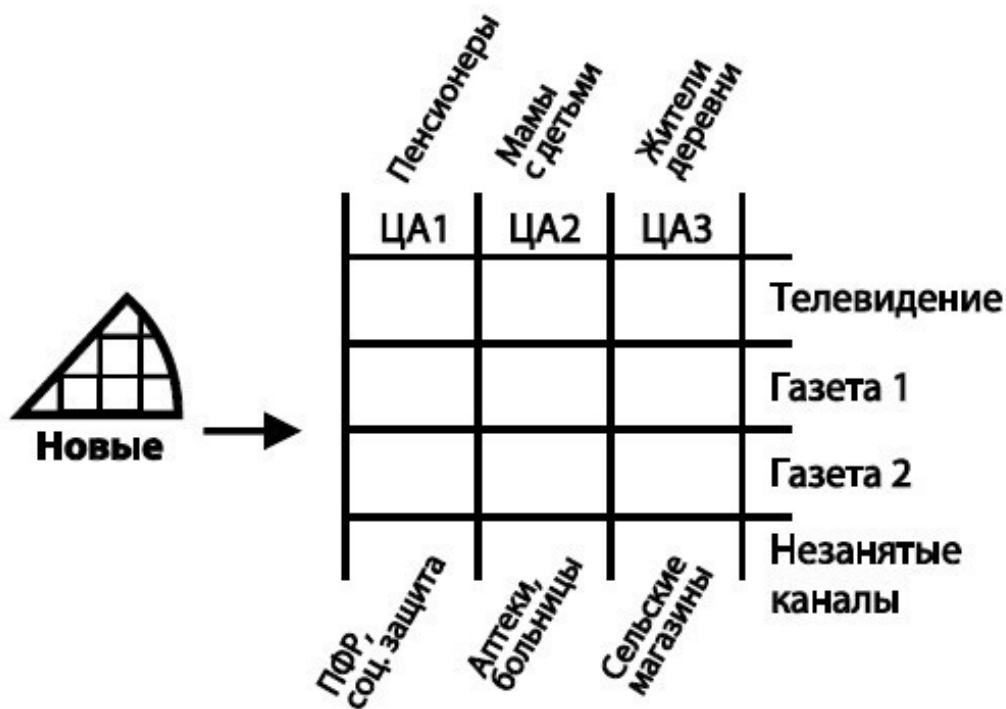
Пенсионеры

Мамы с детьми

Жители деревни

Новые

| ЦА1 | ЦА2 | ЦА3 | |
|---|---|---|---|
| | | | Телевидение |
| | | | Газета 1 |
| | | | Газета 2 |
| | | | Незанятые каналы |

ПФР, соц. защита

Аптеки, больницы

Сельские магазины